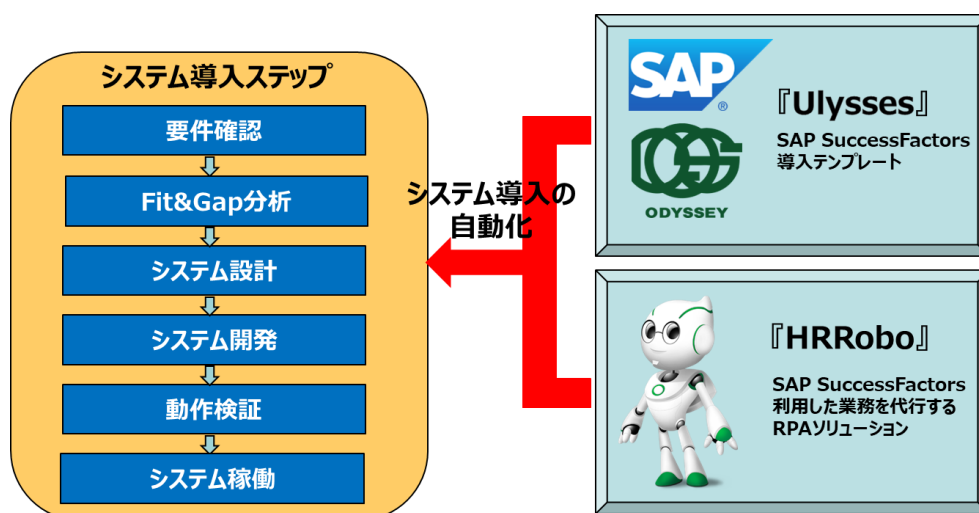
システム導入ステップ

要件確認

Fit&Gap分析

システム設計

システム開発

動作検証

システム稼働

システム導入の自動化

SAP®

ODYSSEY

『Ulysses』

SAP SuccessFactors 導入テンプレート

『HRRobo』

SAP SuccessFactors 利用した業務を代行する RPAソリューション